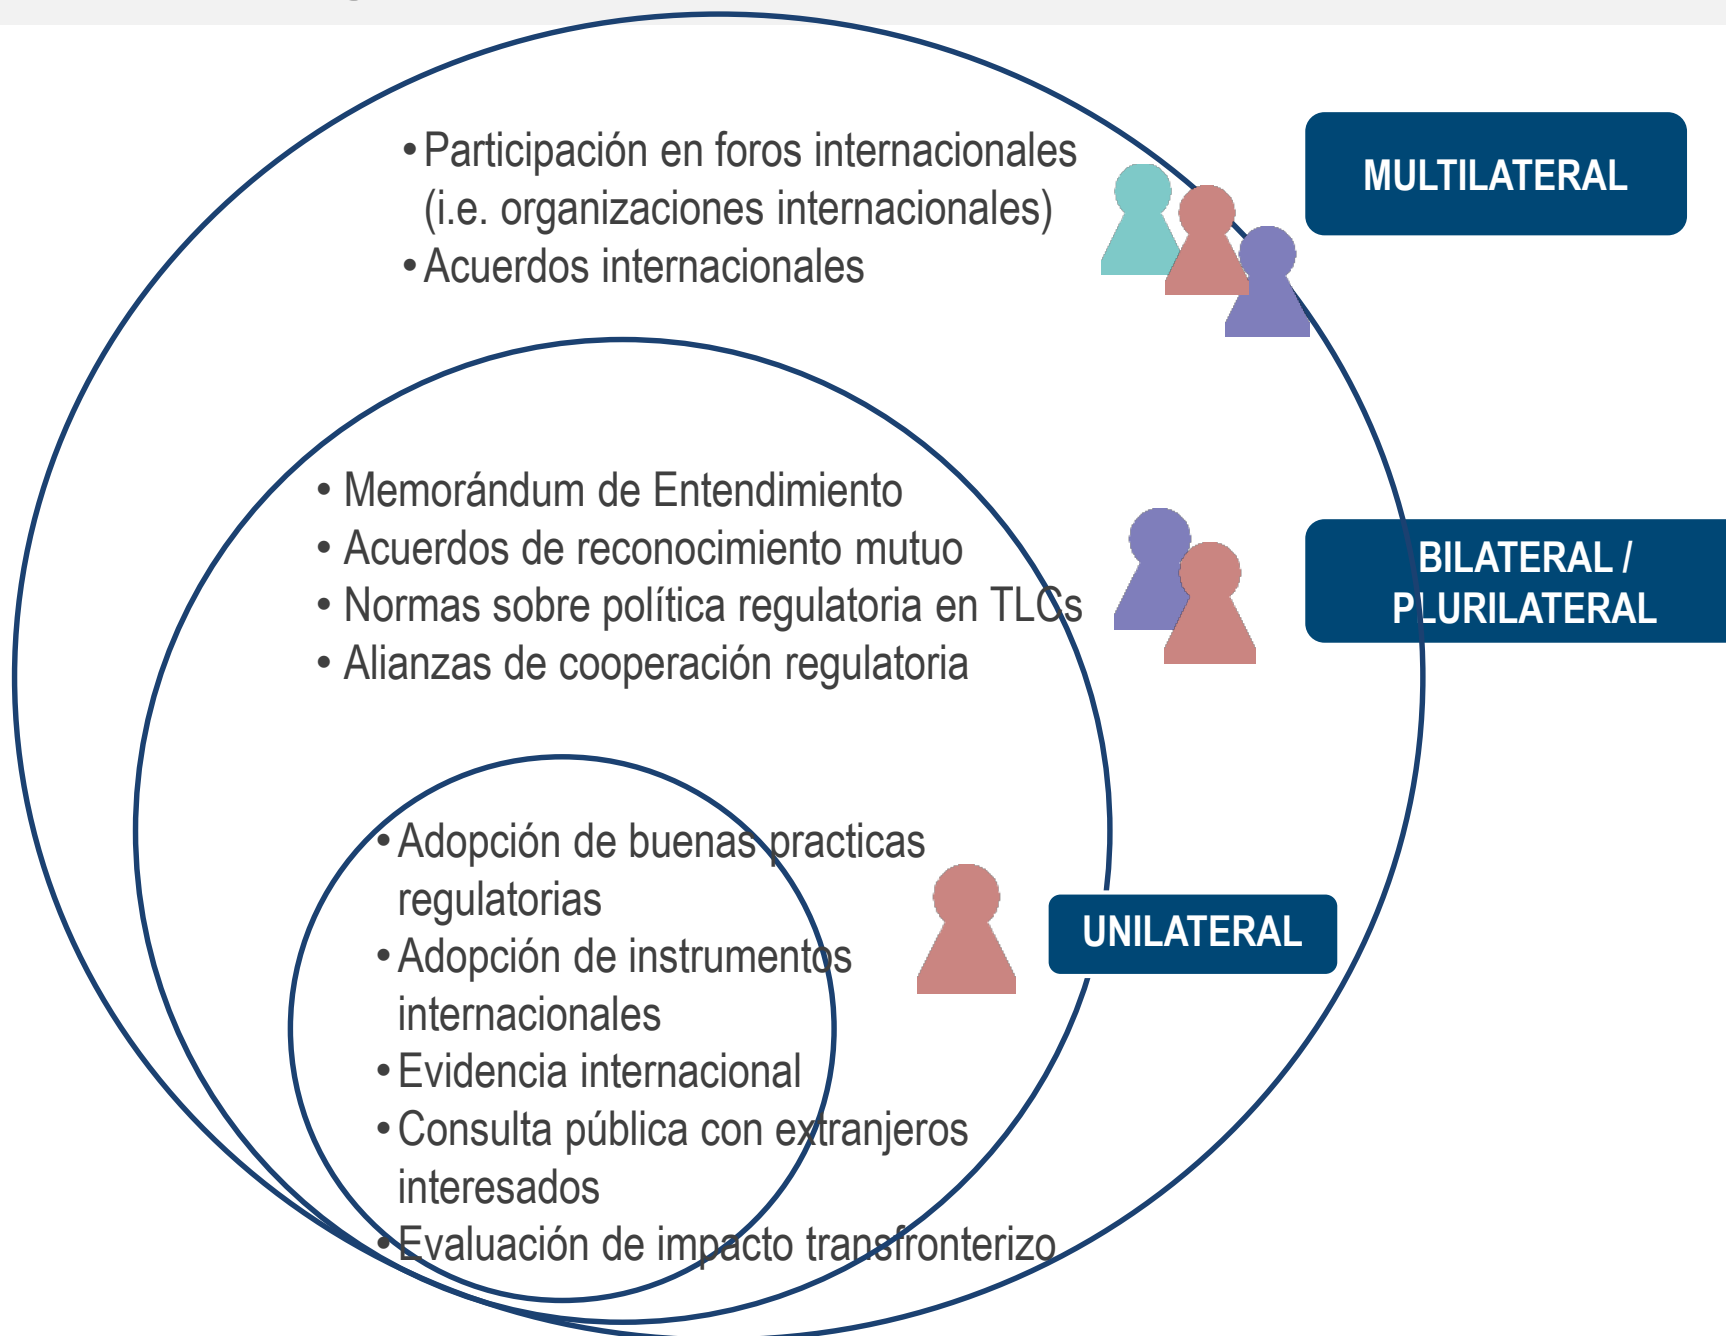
• Participación en foros internacionales (i.e. organizaciones internacionales)
• Acuerdos internacionales

MULTILATERAL

• Memorándum de Entendimiento
• Acuerdos de reconocimiento mutuo
• Normas sobre política regulatoria en TLCs
• Alianzas de cooperación regulatoria

BILATERAL / PLURILATERAL

• Adopción de buenas practicas regulatorias
• Adopción de instrumentos internacionales
• Evidencia internacional
• Consulta pública con extranjeros interesados
• Evaluación de impacto transfronterizo

UNILATERAL